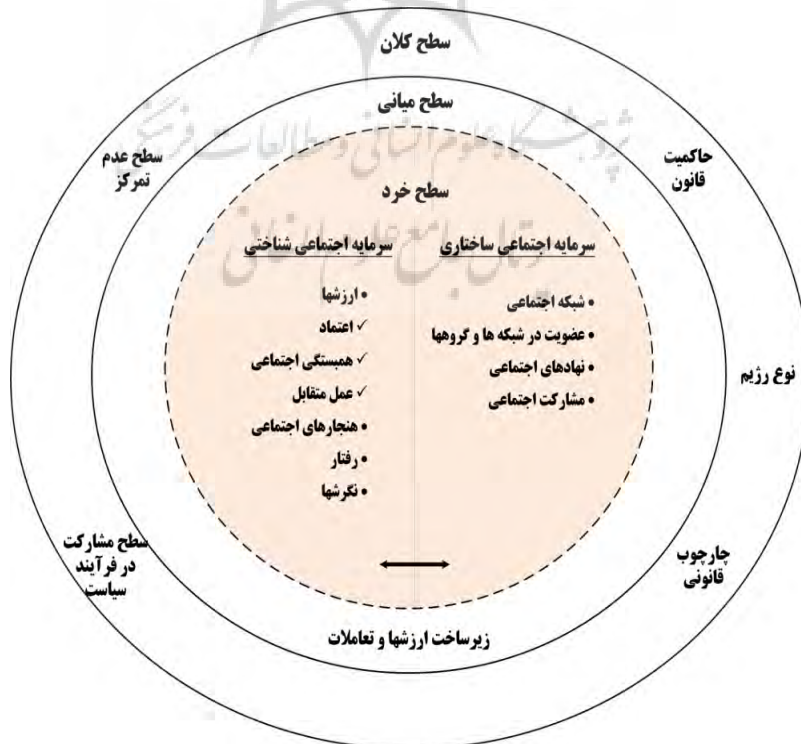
سطح کلان

سطح میانی

سطح عدم تمرکز

حاکمیت قانون

سطح خرد

سرمایه اجتماعی ساختاری

سرمایه اجتماعی شناختی

• شبکه اجتماعی
• عضویت در شبکه ها و گروهها
• نهادهای اجتماعی
• مشارکت اجتماعی

• ارزشها
✓ اعتماد
✓ همبستگی اجتماعی
✓ عمل متقابل
• هنجارهای اجتماعی
• رفتار
• نگرشها

نوع رژیم

سطح مشارکت در فرآیند سیاست

چارچوب قانونی

زیرساخت ارزشها و تعاملات